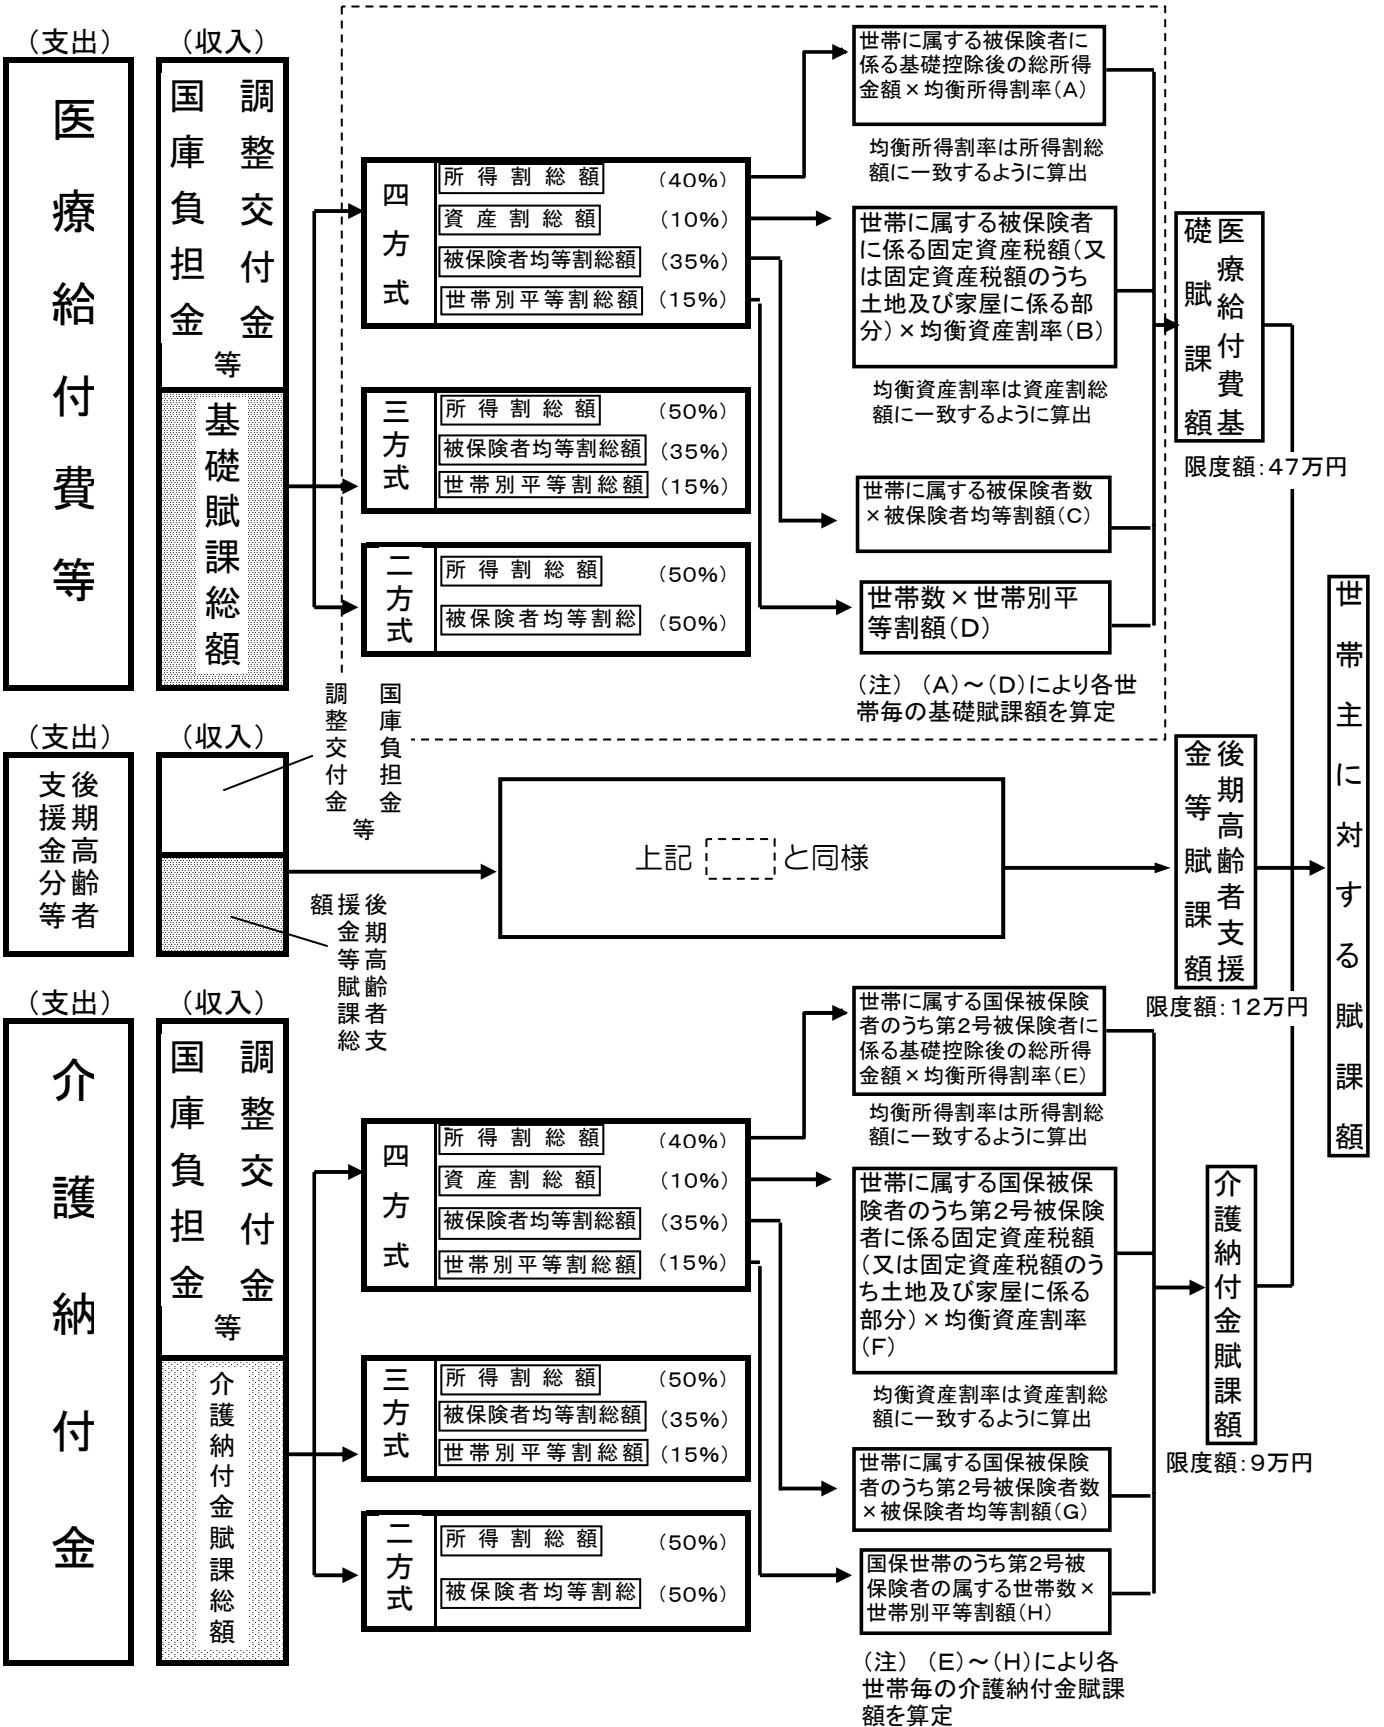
（支出）　（収入）

医療給付費等

国庫負担金　調整交付金　等

基礎賦課総額

四方式
所得割総額 (40%)
資産割総額 (10%)
被保険者均等割総額 (35%)
世帯別平等割総額 (15%)

三方式
所得割総額 (50%)
被保険者均等割総額 (35%)
世帯別平等割総額 (15%)

二方式
所得割総額 (50%)
被保険者均等割総 (50%)

世帯に属する被保険者に係る基礎控除後の総所得金額×均衡所得割率(A)

均衡所得割率は所得割総額に一致するように算出

世帯に属する被保険者に係る固定資産税額（又は固定資産税額のうち土地及び家屋に係る部分）×均衡資産割率(B)

均衡資産割率は資産割総額に一致するように算出

世帯に属する被保険者数×被保険者均等割額(C)

世帯数×世帯別平等割額(D)

（注）(A)～(D)により各世帯毎の基礎賦課額を算定

医療給付費基礎賦課額

限度額：47万円

（支出）　（収入）

後期高齢者支援金分等

国庫負担金　調整交付金　等

後期高齢者支援金等賦課総額

上記 と同様

後期高齢者支援金等賦課額

限度額：12万円

世帯主に対する賦課額

（支出）　（収入）

介護納付金

国庫負担金　調整交付金　等

介護納付金賦課総額

四方式
所得割総額 (40%)
資産割総額 (10%)
被保険者均等割総額 (35%)
世帯別平等割総額 (15%)

三方式
所得割総額 (50%)
被保険者均等割総額 (35%)
世帯別平等割総額 (15%)

二方式
所得割総額 (50%)
被保険者均等割総 (50%)

世帯に属する国保被保険者のうち第2号被保険者に係る基礎控除後の総所得金額×均衡所得割率(E)

均衡所得割率は所得割総額に一致するように算出

世帯に属する国保被保険者のうち第2号被保険者に係る固定資産税額（又は固定資産税額のうち土地及び家屋に係る部分）×均衡資産割率(F)

均衡資産割率は資産割総額に一致するように算出

世帯に属する国保被保険者のうち第2号被保険者数×被保険者均等割額(G)

国保世帯のうち第2号被保険者の属する世帯数×世帯別平等割額(H)

（注）(E)～(H)により各世帯毎の介護納付金賦課額を算定

介護納付金賦課額

限度額：9万円